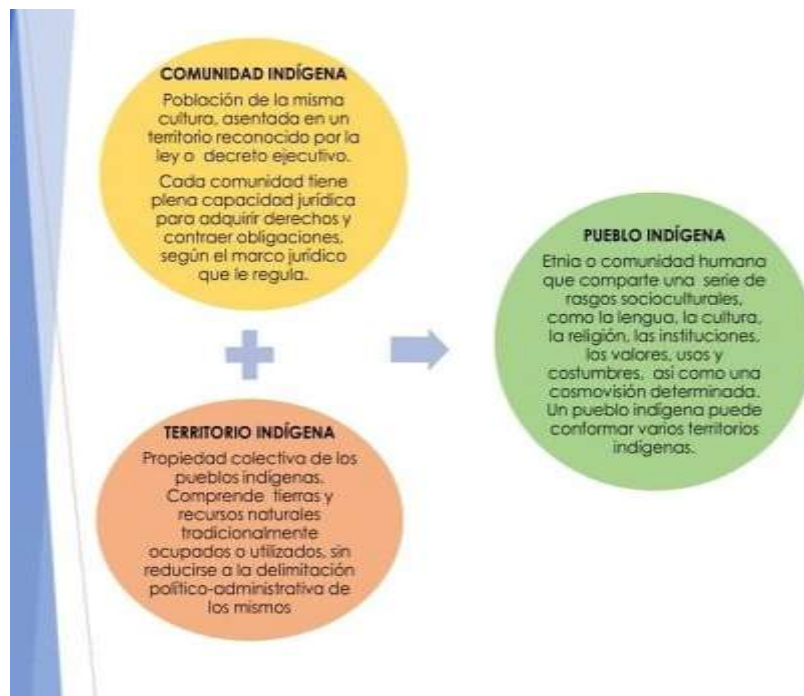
COMUNIDAD INDÍGENA

Población de la misma cultura, asentada en un territorio reconocido por la ley o decreto ejecutivo.

Cada comunidad tiene plena capacidad jurídica para adquirir derechos y contraer obligaciones, según el marco jurídico que le regula.

PUEBLO INDÍGENA

Etnia o comunidad humana que comparte una serie de rasgos socioculturales, como la lengua, la cultura, la religión, las instituciones, los valores, usos y costumbres, así como una cosmovisión determinada. Un pueblo indígena puede conformar varios territorios indígenas.

TERRITORIO INDÍGENA

Propiedad colectiva de los pueblos indígenas. Comprende tierras y recursos naturales tradicionalmente ocupados o utilizados, sin reducirse a la delimitación político-administrativa de los mismos